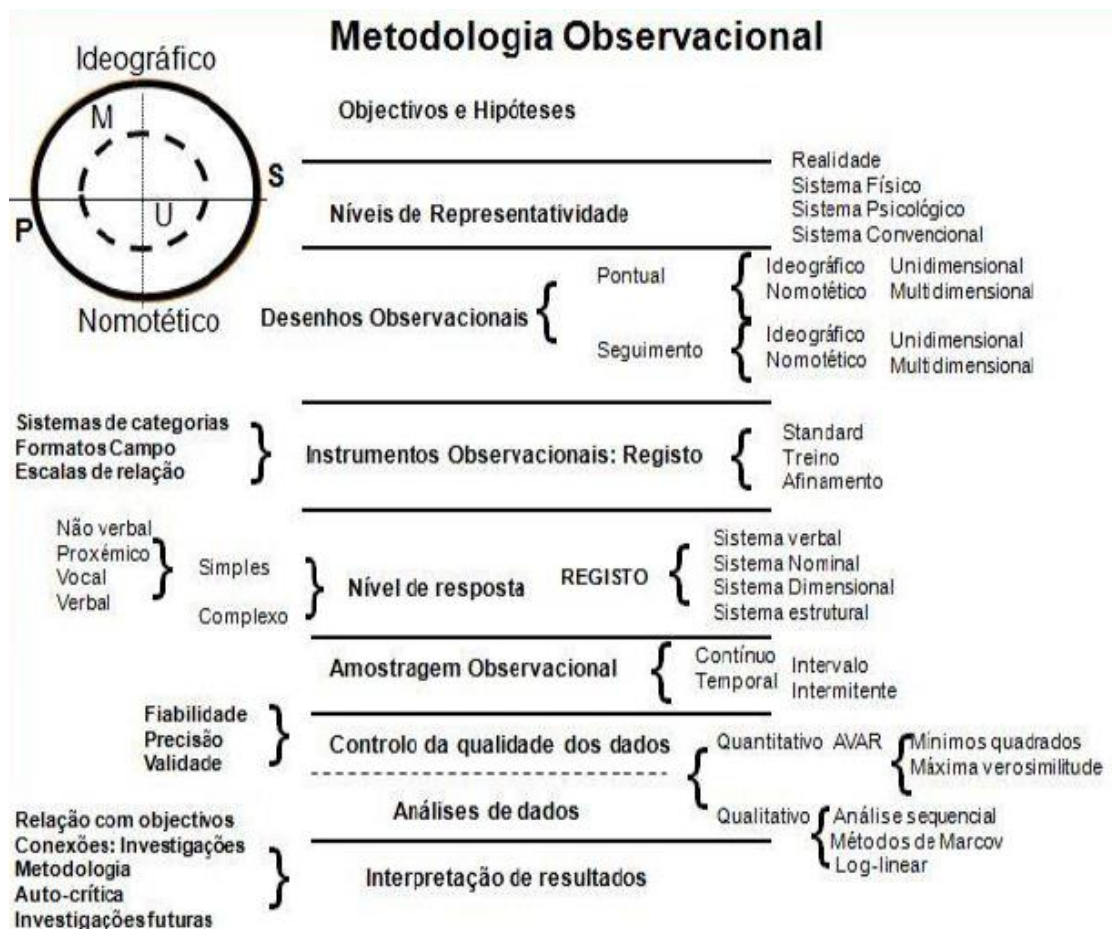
Metodologia Observacional

Ideográfico

M

S

P

U

Nomotético

Objectivos e Hipóteses

Realidade
Sistema Físico
Sistema Psicológico
Sistema Convencional

Níveis de Representatividade

Desenhos Observacionais

Pontual

Ideográfico Unidimensional
Nomotético Multidimensional

Seguimento

Ideográfico Unidimensional
Nomotético Multidimensional

Sistemas de categorias
Formatos Campo
Escalas de relação

Instrumentos Observacionais: Registo

Standard
Treino
Afinamento

Não verbal
Proxémico
Vocal
Verbal

Simples

Complexo

Nível de resposta

REGISTO

Sistema verbal
Sistema Nominal
Sistema Dimensional
Sistema estrutural

Amostragem Observacional

Contínuo
Temporal

Intervalo
Intermitente

Fiabilidade
Precisão
Validade

Controlo da qualidade dos dados

Quantitativo AVAR

Mínimos quadrados
Máxima verosimilitude

Análises de dados

Qualitativo

Análise sequencial
Métodos de Marcov
Log-linear

Relação com objectivos
Conexões: Investigações
Metodologia
Auto-crítica
Investigações futuras

Interpretação de resultados